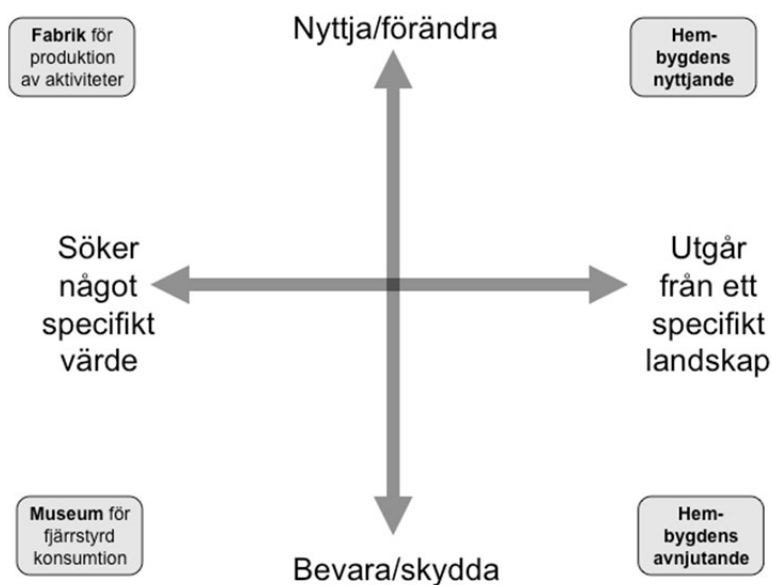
Nyttja/förändra

**Fabrik** för produktion av aktiviteter

**Hembygdens nyttjande**

Söker något specifikt värde

Utgår från ett specifikt landskap

**Museum** för fjärrstyrd konsumtion

**Hembygdens avnjutande**

Bevara/skydda